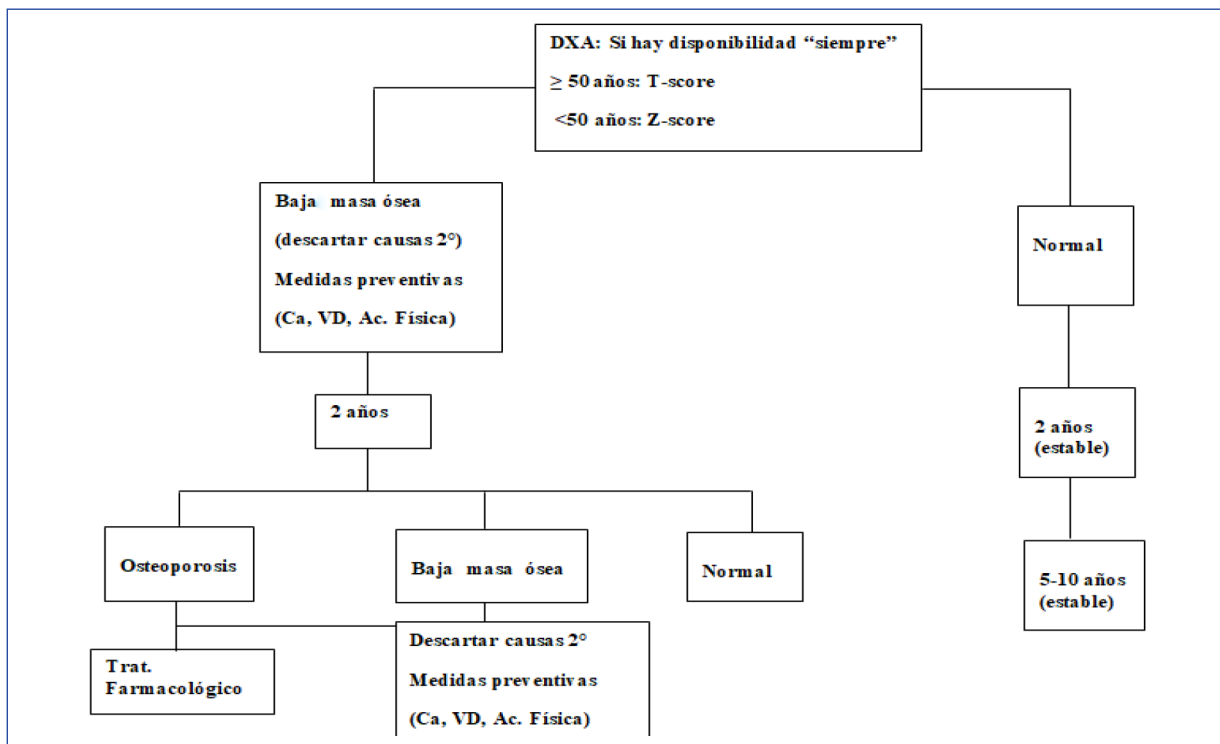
DXA: Si hay disponibilidad “siempre”
$\geq$ 50 años: T-score
<50 años: Z-score

Baja masa ósea
(descartar causas 2°)
Medidas preventivas
(Ca, VD, Ac. Física)

Normal

2 años

2 años
(estable)

Osteoporosis

Baja masa ósea

Normal

5-10 años
(estable)

Trat. Farmacológico

Descartar causas 2°
Medidas preventivas
(Ca, VD, Ac. Física)